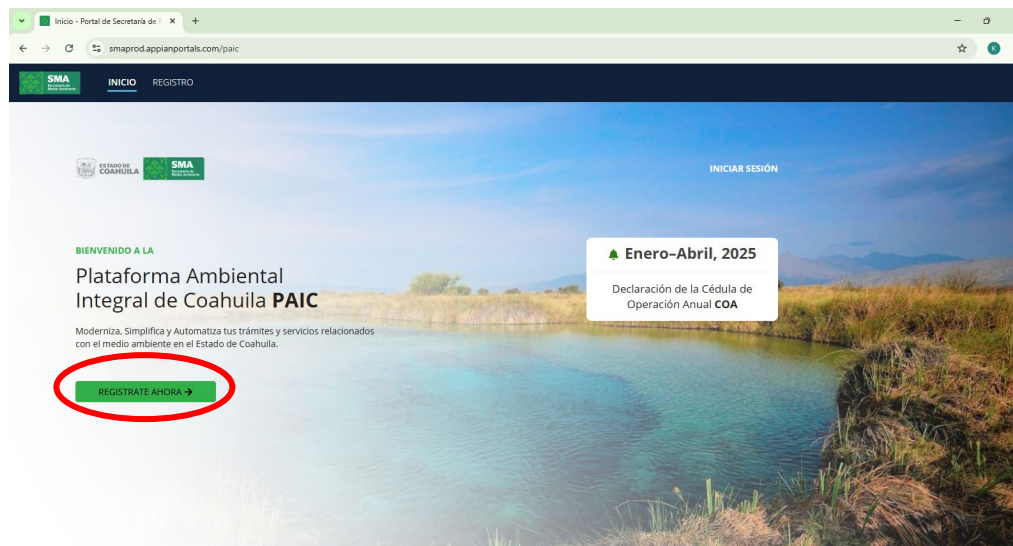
Inicio - Portal de Secretaría de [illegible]

smaprod.appianportals.com/paic

SMA Secretaría de Medio Ambiente

INICIO REGISTRO

ESTADO DE COAHUILA

SMA Secretaría de Medio Ambiente

INICIAR SESIÓN

BIENVENIDO A LA

Plataforma Ambiental Integral de Coahuila **PAIC**

Moderniza, Simplifica y Automatiza tus trámites y servicios relacionados con el medio ambiente en el Estado de Coahuila.

REGISTRATE AHORA →

Enero–Abril, 2025

Declaración de la Cédula de Operación Anual **COA**